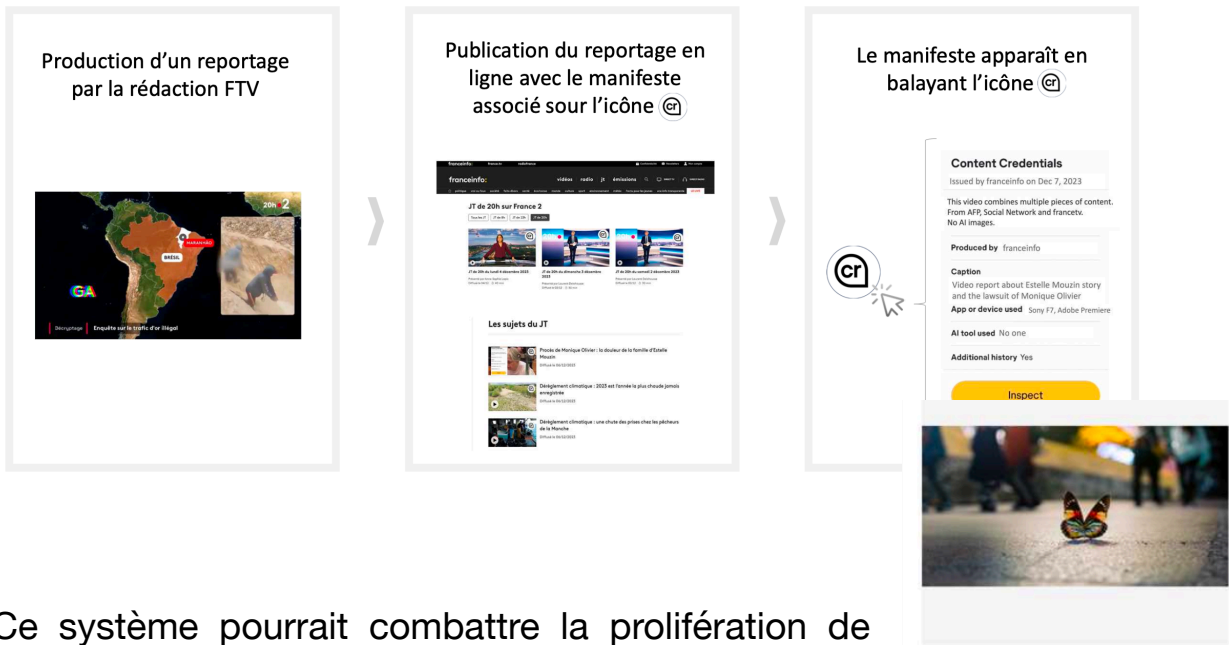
Production d'un reportage par la rédaction FTV

20h 2

MARANHÃO

BRÉSIL

GA

Décryptage | Enquête sur le trafic d'or illégal

Publication du reportage en ligne avec le manifeste associé sour l'icône cr

franceinfo:

vidéos radio jt émissions

JT de 20h sur France 2

Les sujets du JT

Procès de Monique Olivier : la douleur de la famille d'Estelle Mouzin

Dérèglement climatique : 2023 est l'année la plus chaude jamais enregistrée

Dérèglement climatique : une chute des prises chez les pêcheurs de la Manche

Le manifeste apparaît en balayant l'icône cr

cr

Content Credentials

Issued by franceinfo on Dec 7, 2023

This video combines multiple pieces of content. From AFP, Social Network and francetv. No AI images.

Produced by franceinfo

Caption

Video report about Estelle Mouzin story and the lawsuit of Monique Olivier

App or device used Sony F7, Adobe Premiere

AI tool used No one

Additional history Yes

Inspect

Ce système pourrait combattre la prolifération de